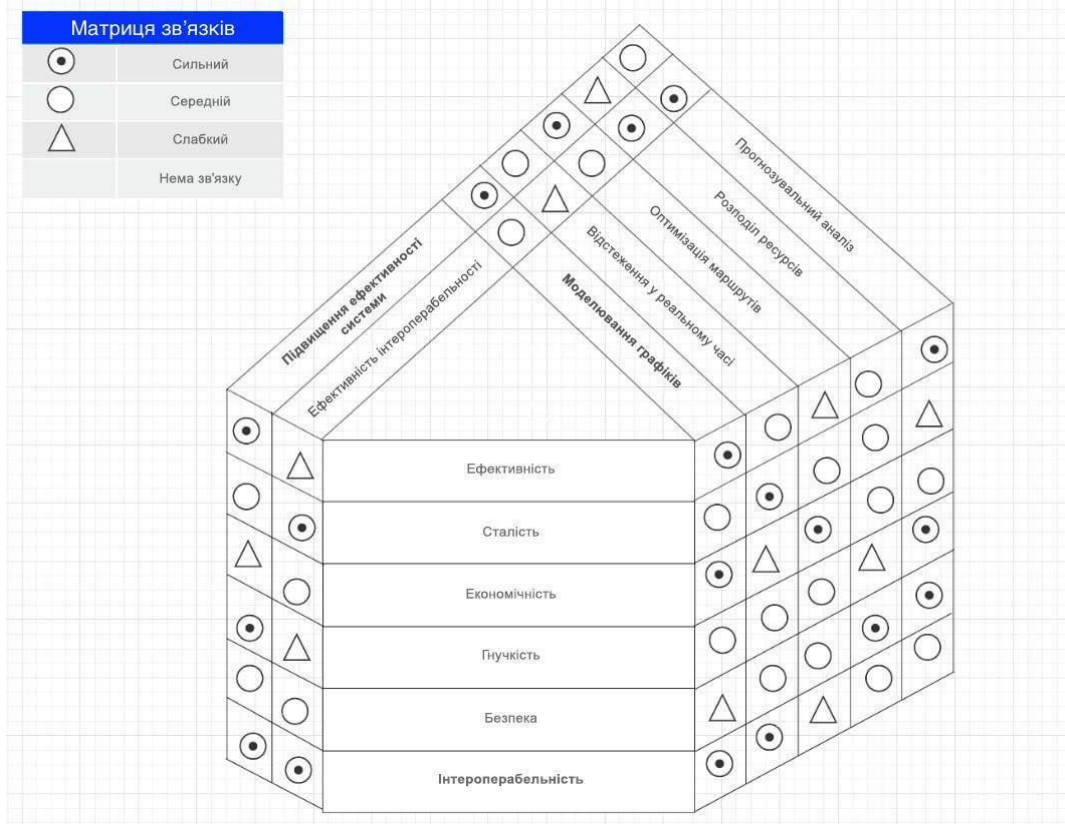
Матриця зв'язків

| | |
|---|---|
| ⊙ | Сильний |
| ○ | Середній |
| △ | Слабкий |
| | Нема зв'язку |

Підвищення ефективності системи

Ефективність інтероперабельності

Моделювання графіків

Відстеження у реальному часі

Оптимізація маршрутів

Розподіл ресурсів

Прогнозувальний аналіз

Ефективність

Сталість

Економічність

Гнучкість

Безпека

Інтероперабельність